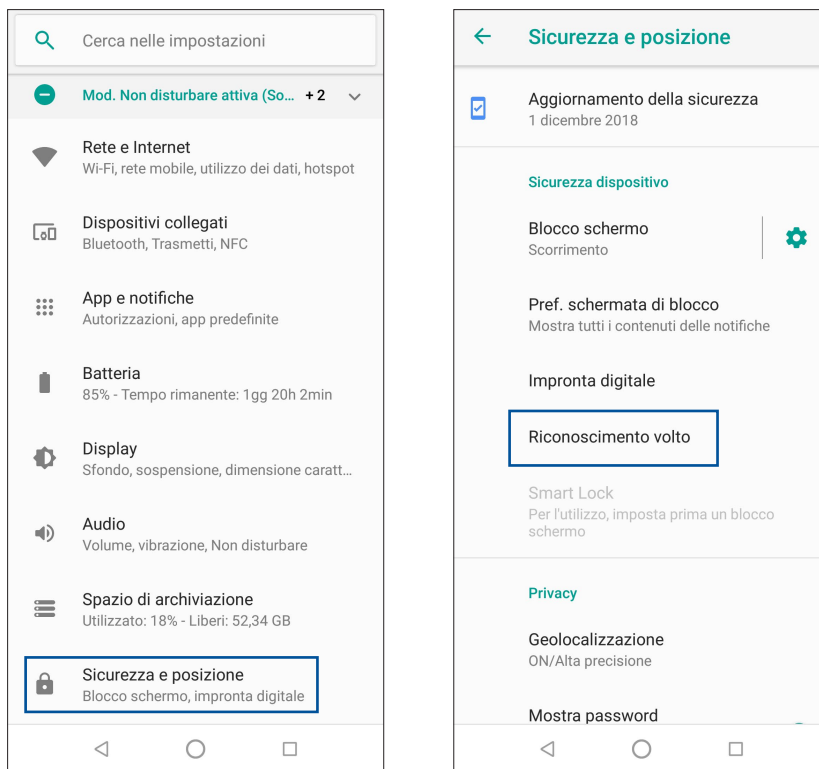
Cerca nelle impostazioni

Mod. Non disturbare attiva (So... +2

Rete e Internet
Wi-Fi, rete mobile, utilizzo dei dati, hotspot

Dispositivi collegati
Bluetooth, Trasmetti, NFC

App e notifiche
Autorizzazioni, app predefinite

Batteria
85% - Tempo rimanente: 1gg 20h 2min

Display
Sfondo, sospensione, dimensione caratt...

Audio
Volume, vibrazione, Non disturbare

Spazio di archiviazione
Utilizzato: 18% - Liberi: 52,34 GB

Sicurezza e posizione
Blocco schermo, impronta digitale

Sicurezza e posizione

Aggiornamento della sicurezza
1 dicembre 2018

Sicurezza dispositivo

Blocco schermo
Scorrimento

Pref. schermata di blocco
Mostra tutti i contenuti delle notifiche

Impronta digitale

Riconoscimento volto

Smart Lock
Per l'utilizzo, imposta prima un blocco schermo

Privacy

Geolocalizzazione
ON/Alta precisione

Mostra password